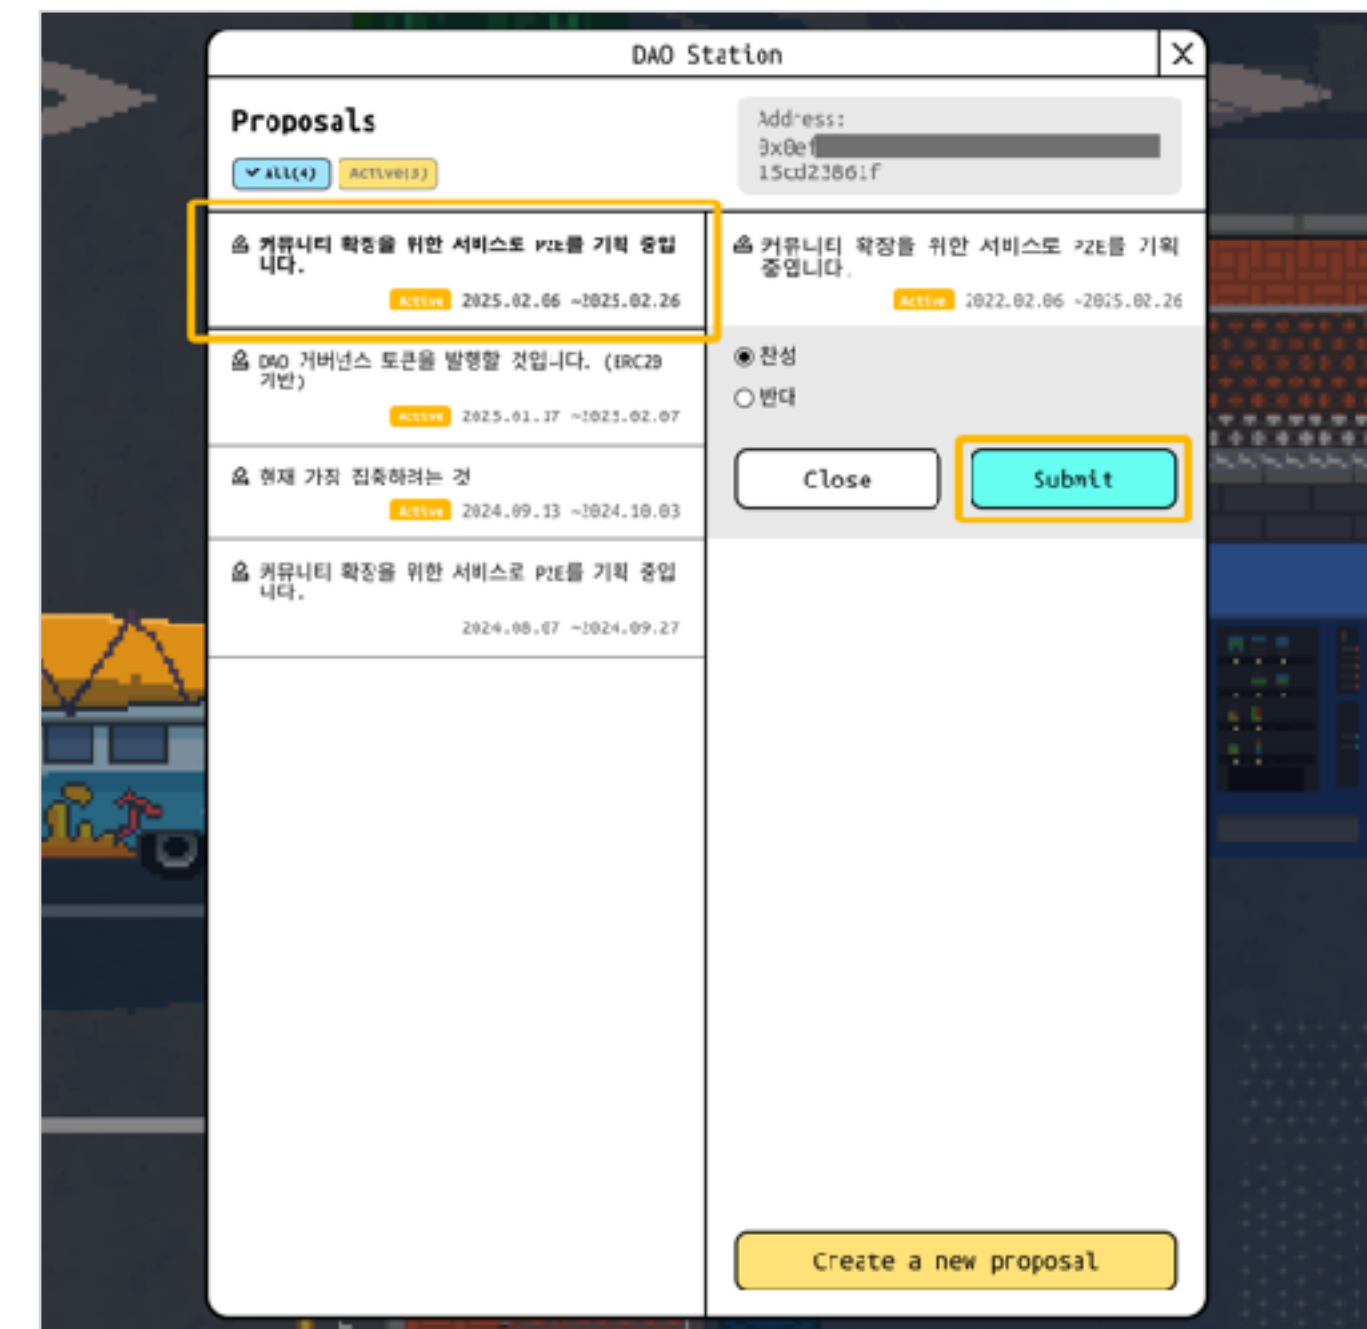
DAO Station

Proposals

All(4) Active(3)

커뮤니티 확장을 위한 서비스로 P2E를 기획 중입니다.
Active 2025.02.06 ~2025.02.26

DAO 거버넌스 토큰을 발행할 것입니다. (ERC20 기반)
Active 2025.01.17 ~2025.02.07

현재 가치 집중하려는 것
Active 2024.09.13 ~2024.10.03

커뮤니티 확장을 위한 서비스로 P2E를 기획 중입니다.
2024.08.07 ~2024.09.27

Address:
0x0e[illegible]
15cd23861f

커뮤니티 확장을 위한 서비스로 P2E를 기획 중입니다.
Active 2022.02.06 ~2025.02.26

찬성
반대

Close
Submit

Create a new proposal